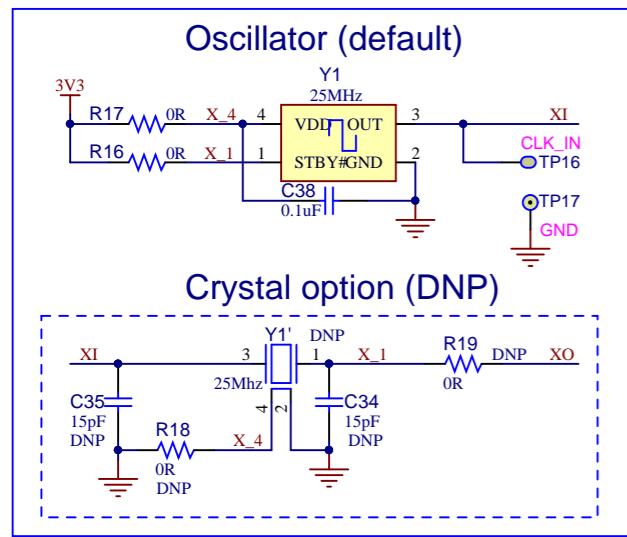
Oscillator (default)

3V3
R17 0R X_4
R16 0R X_1
Y1
25MHz
4 VDD OUT 3
1 STBY#GND 2
XI
CLK_IN
TP16
C38
0.1uF
TP17
GND

Crystal option (DNP)

XI
3 Y1' DNP 1 X_1
R19 DNP XO
0R
25Mhz
4 2
C35
15pF
DNP
C34
15pF
DNP
R18 X_4
0R
DNP